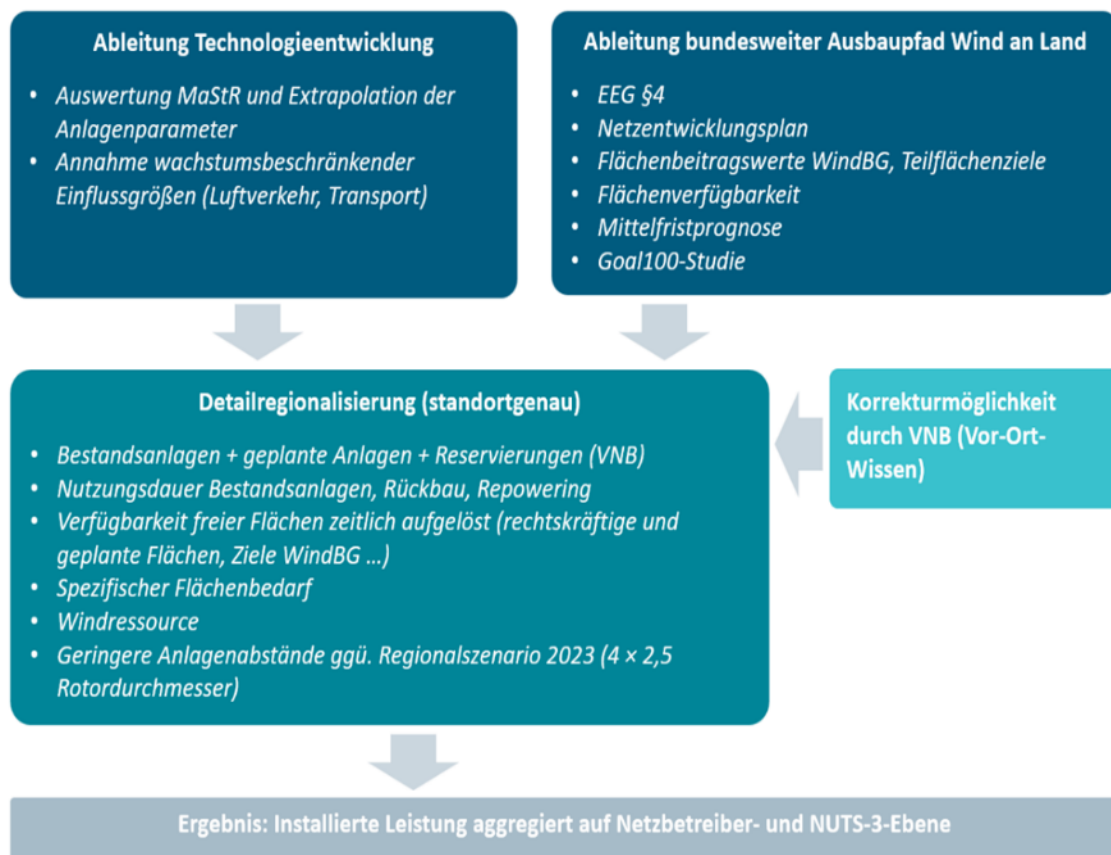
Ableitung Technologieentwicklung

- Auswertung MaStR und Extrapolation der Anlagenparameter
- Annahme wachstumsbeschränkender Einflussgrößen (Luftverkehr, Transport)

Ableitung bundesweiter Ausbaupfad Wind an Land

- EEG §4
- Netzentwicklungsplan
- Flächenbeitragswerte WindBG, Teilflächenziele
- Flächenverfügbarkeit
- Mittelfristprognose
- Goal100-Studie

Detailregionalisierung (standortgenau)

- Bestandsanlagen + geplante Anlagen + Reservierungen (VNB)
- Nutzungsdauer Bestandsanlagen, Rückbau, Repowering
- Verfügbarkeit freier Flächen zeitlich aufgelöst (rechtskräftige und geplante Flächen, Ziele WindBG ...)
- Spezifischer Flächenbedarf
- Windressource
- Geringere Anlagenabstände ggü. Regionalszenario 2023 (4 × 2,5 Rotordurchmesser)

Korrekturmöglichkeit durch VNB (Vor-Ort-Wissen)

Ergebnis: Installierte Leistung aggregiert auf Netzbetreiber- und NUTS-3-Ebene